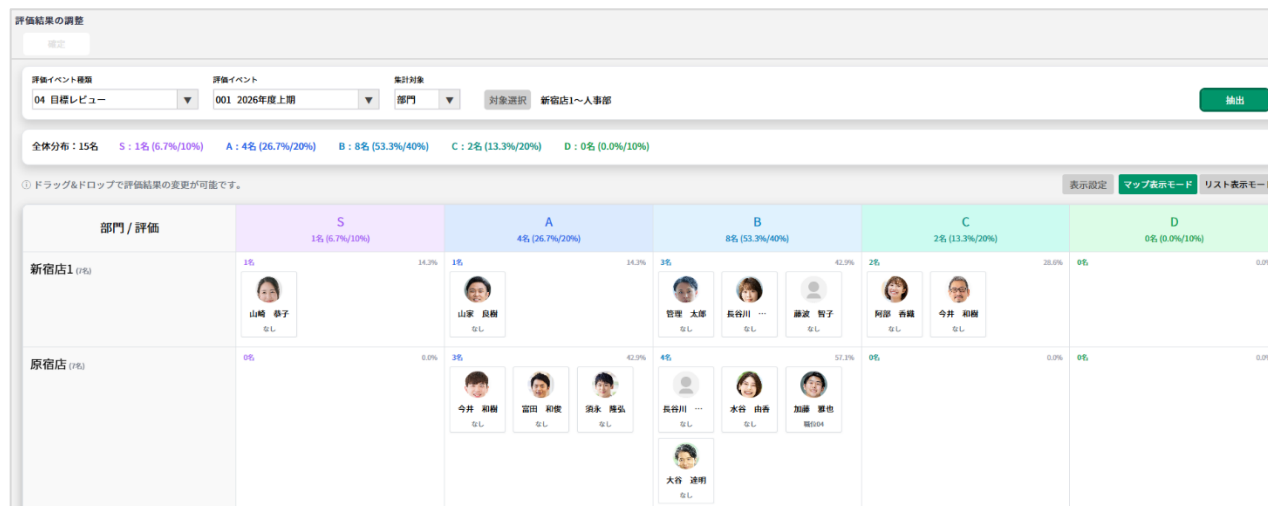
評価結果の調整

確定

評価イベント種類
04 目標レビュー

評価イベント
001 2026年度上期

集計対象
部門

対象選択 新宿店1～人事部

抽出

全体分布：15名 S：1名 (6.7%/10%) A：4名 (26.7%/20%) B：8名 (53.3%/40%) C：2名 (13.3%/20%) D：0名 (0.0%/10%)

ⓘ ドラッグ&ドロップで評価結果の変更が可能です。

表示設定 マップ表示モード リスト表示モード

| 部門 / 評価 | S 1名 (6.7%/10%) | A 4名 (26.7%/20%) | B 8名 (53.3%/40%) | C 2名 (13.3%/20%) | D 0名 (0.0%/10%) |
|---|---|---|---|---|---|
| 新宿店1 (7名) | 1名 14.3% 山崎 恭子 なし | 1名 14.3% 山家 良樹 なし | 3名 42.9% 管理 太郎 なし 長谷川 … なし 藤波 智子 なし | 2名 28.6% 阿部 香織 なし 今井 和樹 なし | 0名 0.0% |
| 原宿店 (7名) | 0名 0.0% | 3名 42.9% 今井 和樹 なし 富田 和俊 なし 須永 隆弘 なし | 4名 57.1% 長谷川 … なし 水谷 由香 なし 加藤 雅也 職位04 大谷 達明 なし | 0名 0.0% | 0名 0.0% |